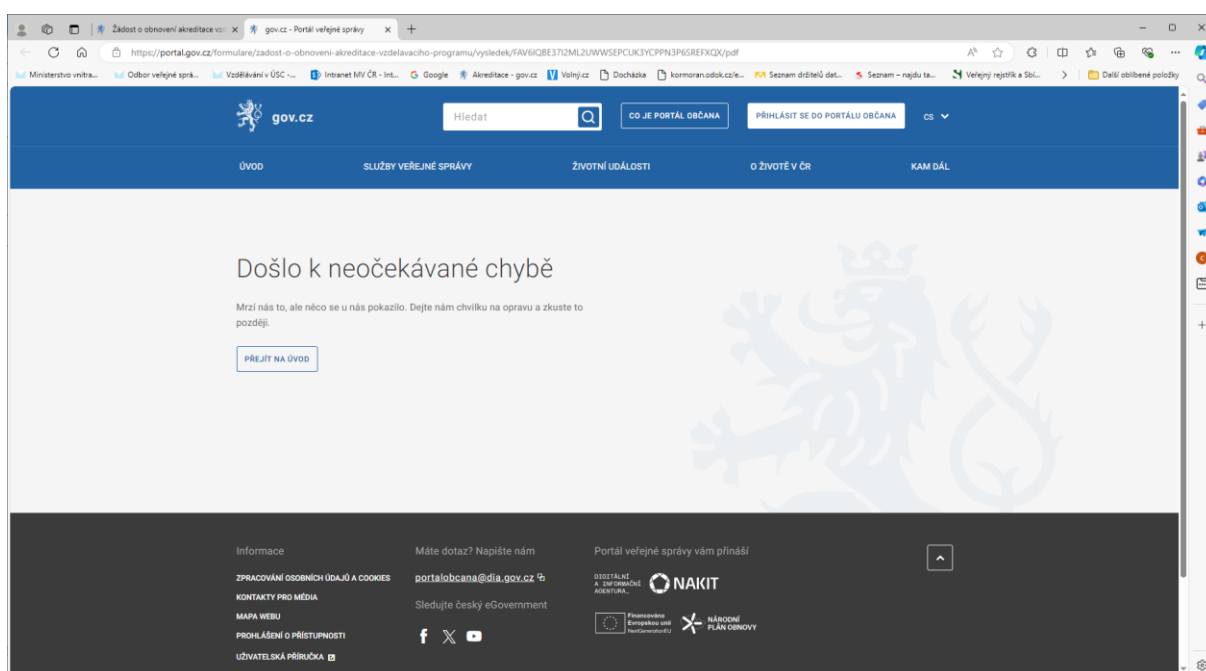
Žádost o obnovení akreditace vzd × gov.cz - Portál veřejné správy × +

https://portal.gov.cz/formulare/zadost-o-obnoveni-akreditace-vzdelavaciho-programu/vysledek/FAV6IQBE37I2ML2UWWSEPCUK3YCPPN3P6SREFXQX/pdf

Ministerstvo vnitra... Odbor veřejné sprá... Vzdělávání v ÚSC -... Intranet MV ČR - Int... Google Akreditace - gov.cz Volný.cz Docházka kormoran.odok.cz/e... Seznam držitelů dat... Seznam – najdu ta... Veřejný rejstřík a Sbí... Další oblíbené položky

gov.cz Hledat CO JE PORTÁL OBČANA PŘIHLÁSIT SE DO PORTÁLU OBČANA CS

ÚVOD SLUŽBY VEŘEJNÉ SPRÁVY ŽIVOTNÍ UDÁLOSTI O ŽIVOTĚ V ČR KAM DÁL

Došlo k neočekávané chybě

Mrzí nás to, ale něco se u nás pokazilo. Dejte nám chvilku na opravu a zkuste to později.

PŘEJÍT NA ÚVOD

Informace
ZPRACOVÁNÍ OSOBNÍCH ÚDAJŮ A COOKIES
KONTAKTY PRO MÉDIA
MAPA WEBU
PROHLÁŠENÍ O PŘÍSTUPNOSTI
UŽIVATELSKÁ PŘÍRUČKA

Máte dotaz? Napište nám
portalobcana@dia.gov.cz
Sledujte český eGovernment

Portál veřejné správy vám přináší
DIGITÁLNÍ A INFORMAČNÍ AGENTURA NAKIT
Financováno Evropskou unií NextGenerationEU NÁRODNÍ PLÁN OBNOVY